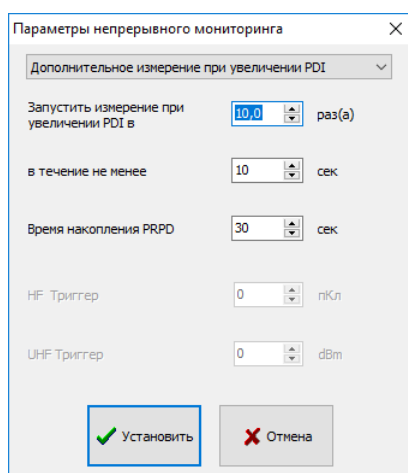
Параметры непрерывного мониторинга

Дополнительное измерение при увеличении PDI

Запустить измерение при увеличении PDI в 10,0 раз(а)

в течение не менее 10 сек

Время накопления PRPD 30 сек

HF Триггер 0 пКл

UHF Триггер 0 dBm

Установить

Отмена